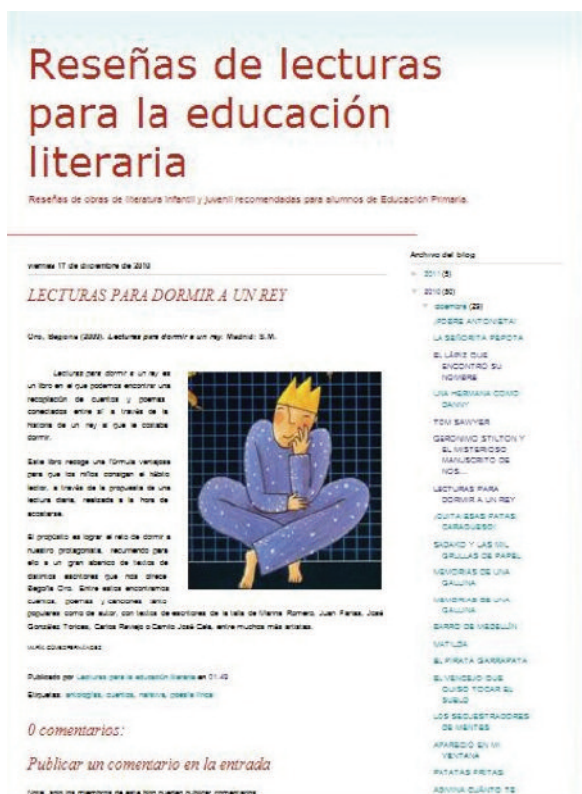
Reseñas de lecturas para la educación literaria

Reseñas de obras de literatura infantil y juvenil recomendadas para alumnos de Educación Primaria.

viernes 17 de diciembre de 2010

LECTURAS PARA DORMIR A UN REY

Oro, Begoña (2002). Lecturas para dormir a un rey. Madrid: S.M.

Lecturas para dormir a un rey es un libro en el que podemos encontrar una recopilación de cuentos y poemas conectados entre sí a través de la historia de un rey al que le costaba dormir.

Este libro recoge una fórmula ventajosa para que los niños consigan el hábito lector, a través de la propuesta de una lectura diaria, realizada a la hora de acostarse.

El propósito es lograr el reto de dormir a nuestro protagonista, recurriendo para ello a un gran abanico de textos de distintos escritores que nos ofrece Begoña Oro. Entre estos encontramos cuentos, poemas y canciones tanto populares como de autor, con textos de escritores de la talla de Marina Romero, Juan Farias, José González Torices, Carlos Reviejo o Camilo José Cela, entre muchos más artistas.

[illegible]

Publicado por Lecturas para la educación literaria en 01:40

Etiquetas: antologías, cuentos, narrativa, poesía lírica

0 comentarios:

Publicar un comentario en la entrada

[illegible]

Archivo del blog

► 2011 (5)

▼ 2010 (30)

▼ diciembre (29)

¡POBRE ANTOÑITA!

LA SEÑORITA PEPOTA

EL LÁPIZ QUE ENCONTRÓ SU NOMBRE

UNA HERMANA COMO DANNY

TOM SAWYER

GERONIMO STILTON Y EL MISTERIOSO MANUSCRITO DE NOS...

LECTURAS PARA DORMIR A UN REY

¡QUITA ESAS PATAS, CARAGUESO!

SADAKO Y LAS MIL GRULLAS DE PAPEL

MEMORIAS DE UNA GALLINA

MEMORIAS DE UNA GALLINA

BARRO DE MEDELLÍN

MATILDA

EL PIRATA GARRAPATA

EL VENCEJO QUE QUISO TOCAR EL SUELO

LOS SECUESTRADORES DE MENTES

APARECIÓ EN MI VENTANA

PATATAS FRITAS

ADIVINA CUÁNTO TE